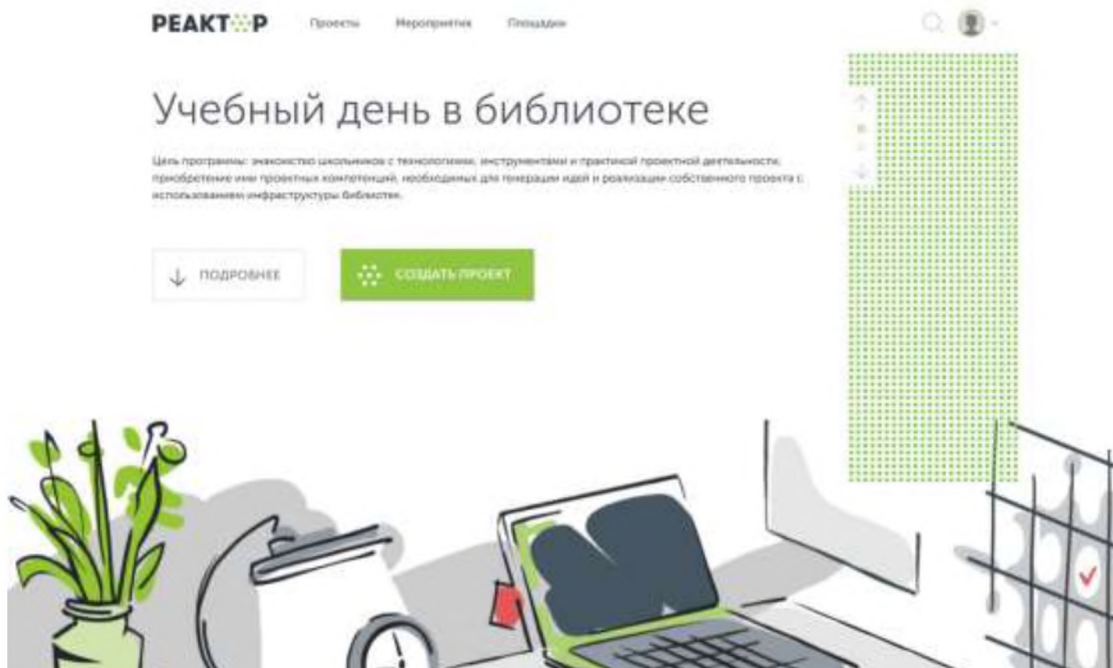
РЕАКТОР Проекты Мероприятия Площадки

Учебный день в библиотеке

Цель программы: знакомство школьников с технологиями, инструментами и практикой проектной деятельности, приобретение ими проектных компетенций, необходимых для генерации идей и реализации собственного проекта с использованием инфраструктуры библиотек.

ПОДРОБНЕЕ

СОЗДАТЬ ПРОЕКТ